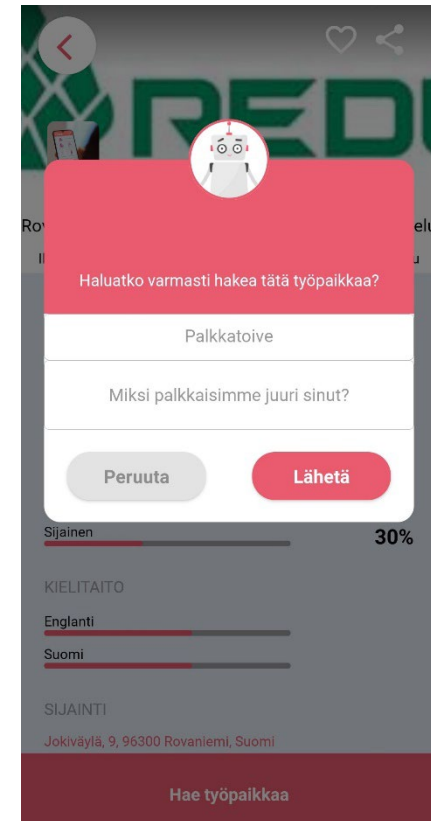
REDU

Ro

elu

Haluatko varmasti hakea tätä työpaikkaa?

Palkkatoive

Miksi palkkaisimme juuri sinut?

Peruuta

Lähetä

Sijainen

30%

KIELITAITO

Englanti

Suomi

SIJAINTI

Jokiväylä, 9, 96300 Rovaniemi, Suomi

Hae työpaikkaa